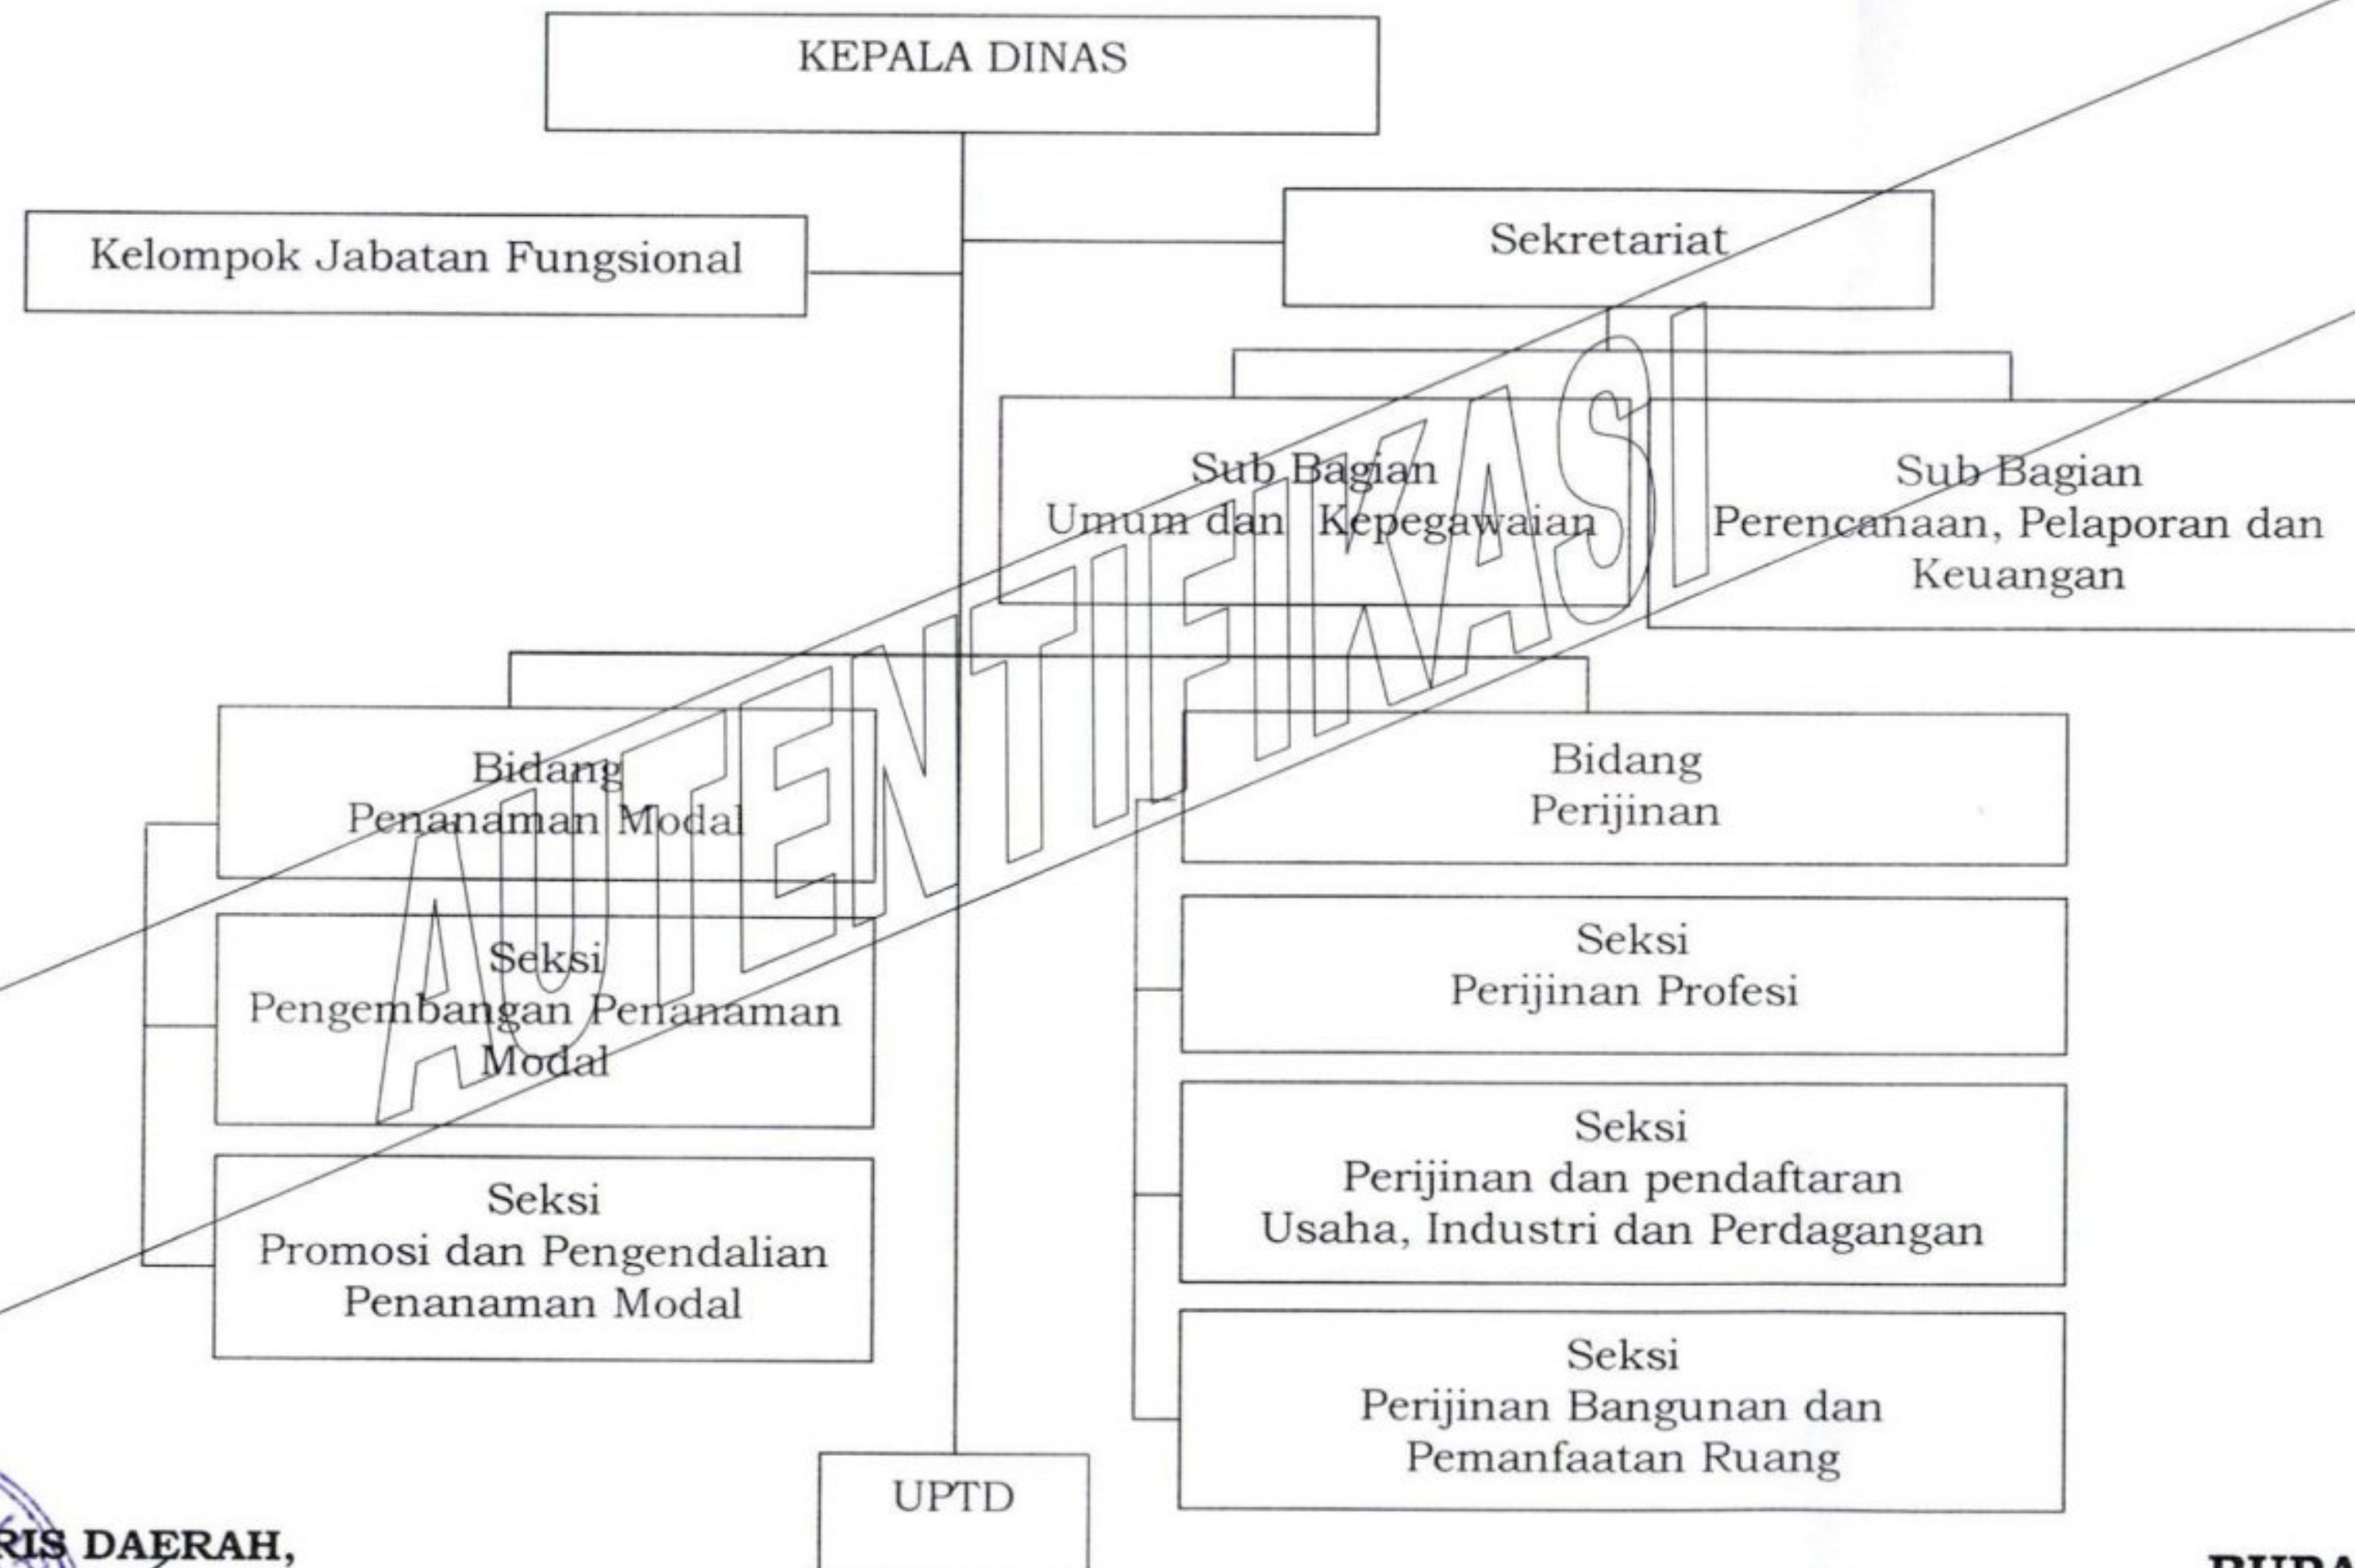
KEPALA DINAS

Kelompok Jabatan Fungsional

Sekretariat

Sub Bagian
Umum dan Kepegawaian

Sub Bagian
Perencanaan, Pelaporan dan Keuangan

AUTENTIFIKASI

Bidang
Penanaman Modal

Seksi
Pengembangan Penanaman Modal

Seksi
Promosi dan Pengendalian Penanaman Modal

Bidang
Perijinan

Seksi
Perijinan Profesi

Seksi
Perijinan dan pendaftaran Usaha, Industri dan Perdagangan

Seksi
Perijinan Bangunan dan Pemanfaatan Ruang

UPTD

RIS DAERAH,

BUPA